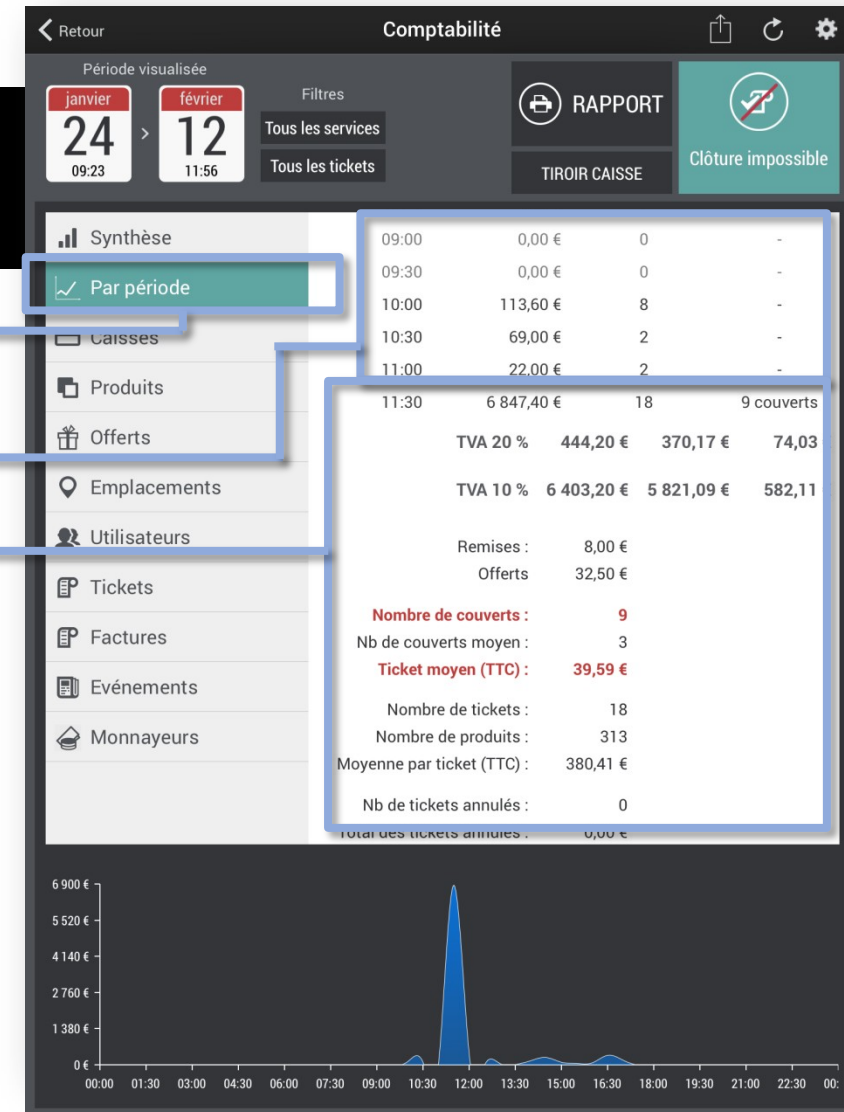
Retour
Comptabilité

Période visualisée
janvier
24
09:23
>
février
12
11:56

Filtres
Tous les services
Tous les tickets

RAPPORT
TIROIR CAISSE
Clôture impossible

Synthèse
Par période
Caisses
Produits
Offerts
Emplacements
Utilisateurs
Tickets
Factures
Evénements
Monnayeurs

| | | | |
|---|---|---|---|
| 09:00 | 0,00 € | 0 | - |
| 09:30 | 0,00 € | 0 | - |
| 10:00 | 113,60 € | 8 | - |
| 10:30 | 69,00 € | 2 | - |
| 11:00 | 22,00 € | 2 | - |
| 11:30 | 6 847,40 € | 18 | 9 couverts |

| | | | |
|---|---|---|---|
| TVA 20 % | 444,20 € | 370,17 € | 74,03 |
| TVA 10 % | 6 403,20 € | 5 821,09 € | 582,11 |

Remises : 8,00 €
Offerts 32,50 €

Nombre de couverts : 9
Nb de couverts moyen : 3
Ticket moyen (TTC) : 39,59 €

Nombre de tickets : 18
Nombre de produits : 313
Moyenne par ticket (TTC) : 380,41 €

Nb de tickets annulés : 0
Total des tickets annulés : 0,00 €

6 900 €
5 520 €
4 140 €
2 760 €
1 380 €
0 €
00:00 01:30 03:00 04:30 06:00 07:30 09:00 10:30 12:00 13:30 15:00 16:30 18:00 19:30 21:00 22:30 00: